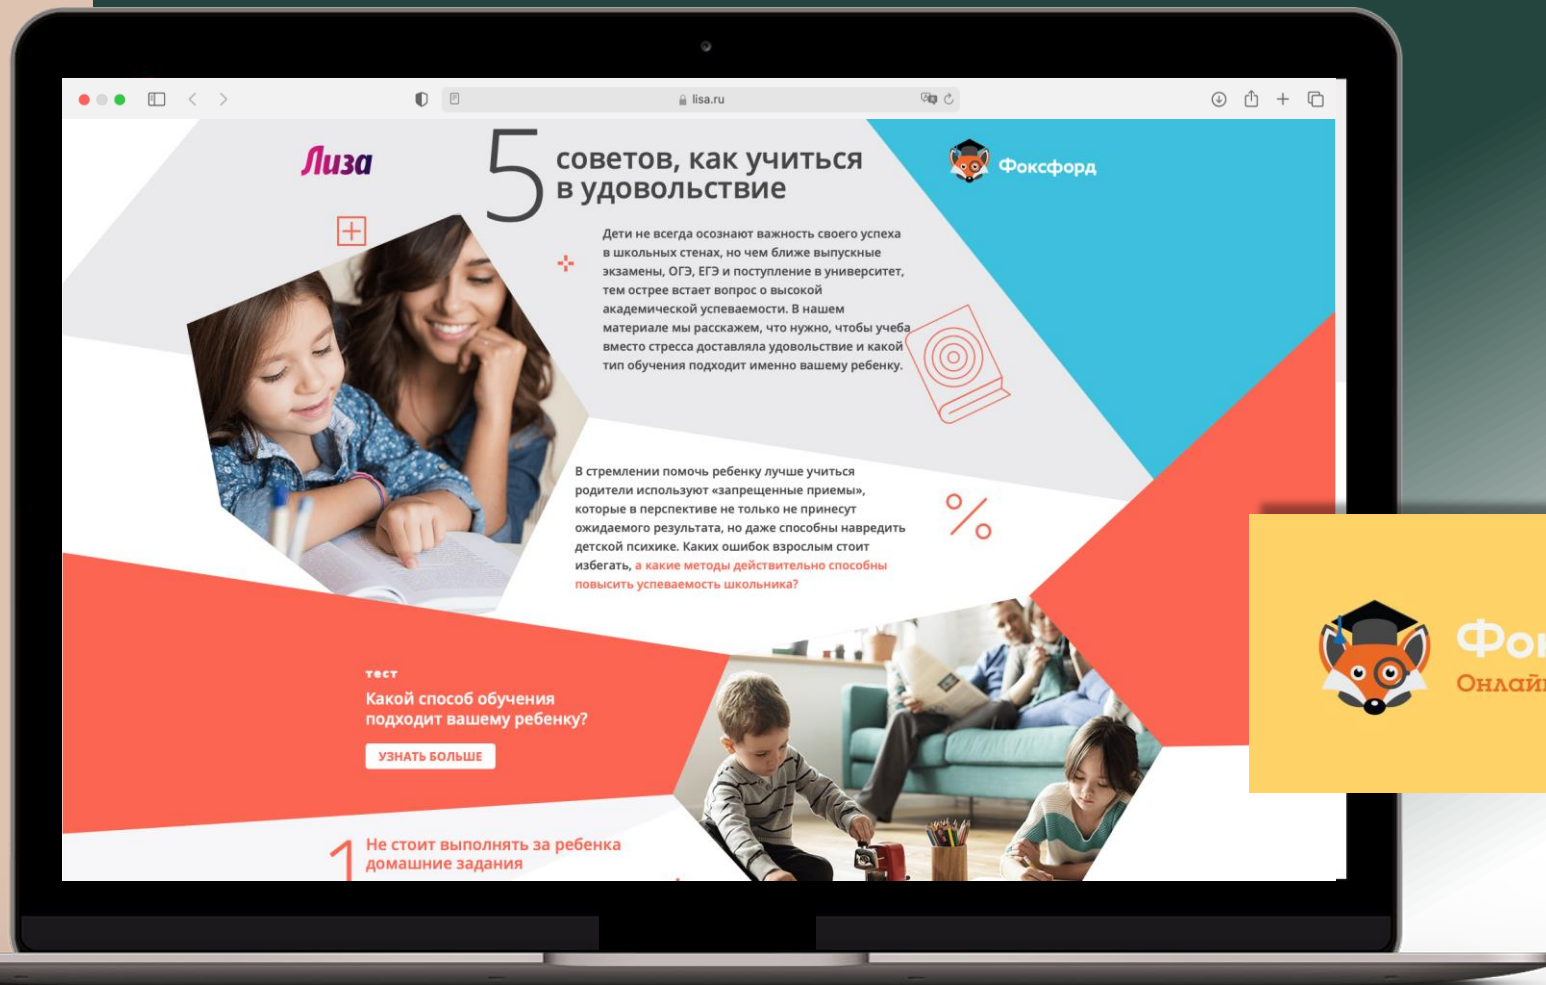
lisa.ru

Лиза

5 советов, как учиться в удовольствие

Фоксфорд

Дети не всегда осознают важность своего успеха в школьных стенах, но чем ближе выпускные экзамены, ОГЭ, ЕГЭ и поступление в университет, тем острее встает вопрос о высокой академической успеваемости. В нашем материале мы расскажем, что нужно, чтобы учеба вместо стресса доставляла удовольствие и какой тип обучения подходит именно вашему ребенку.

В стремлении помочь ребенку лучше учиться родители используют «запрещенные приемы», которые в перспективе не только не принесут ожидаемого результата, но даже способны навредить детской психике. Каких ошибок взрослым стоит избегать, а какие методы действительно способны повысить успеваемость школьника?

%

тест
Какой способ обучения подходит вашему ребенку?

УЗНАТЬ БОЛЬШЕ

1 Не стоит выполнять за ребенка домашние задания

Фо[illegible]
Онлайн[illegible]